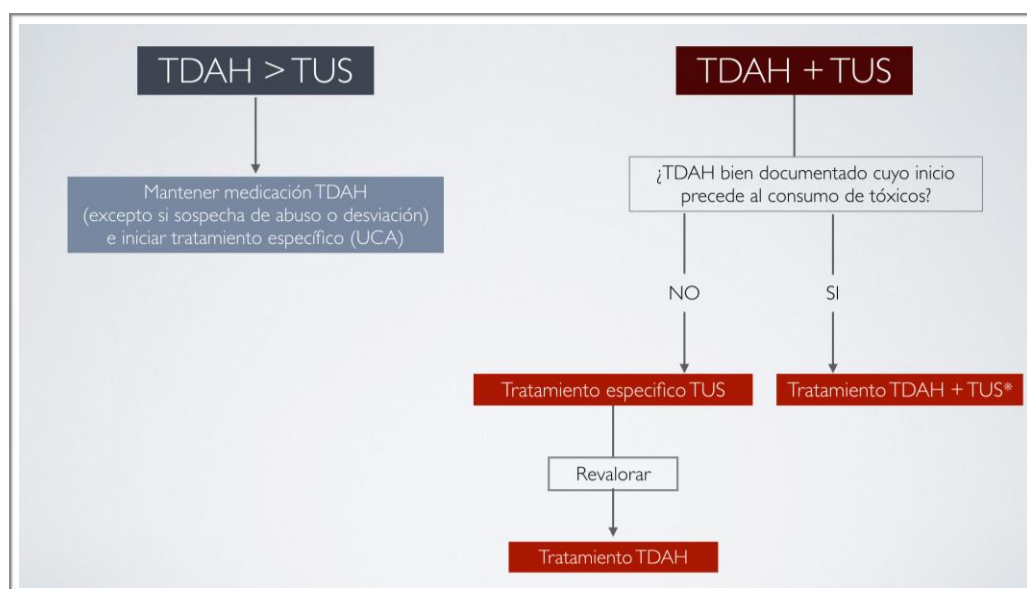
TDAH > TUS

Mantener medicación TDAH (excepto si sospecha de abuso o desviación) e iniciar tratamiento específico (UCA)

TDAH + TUS

¿TDAH bien documentado cuyo inicio precede al consumo de tóxicos?

NO

SI

Tratamiento especifico TUS

Tratamiento TDAH + TUS*

Revalorar

Tratamiento TDAH